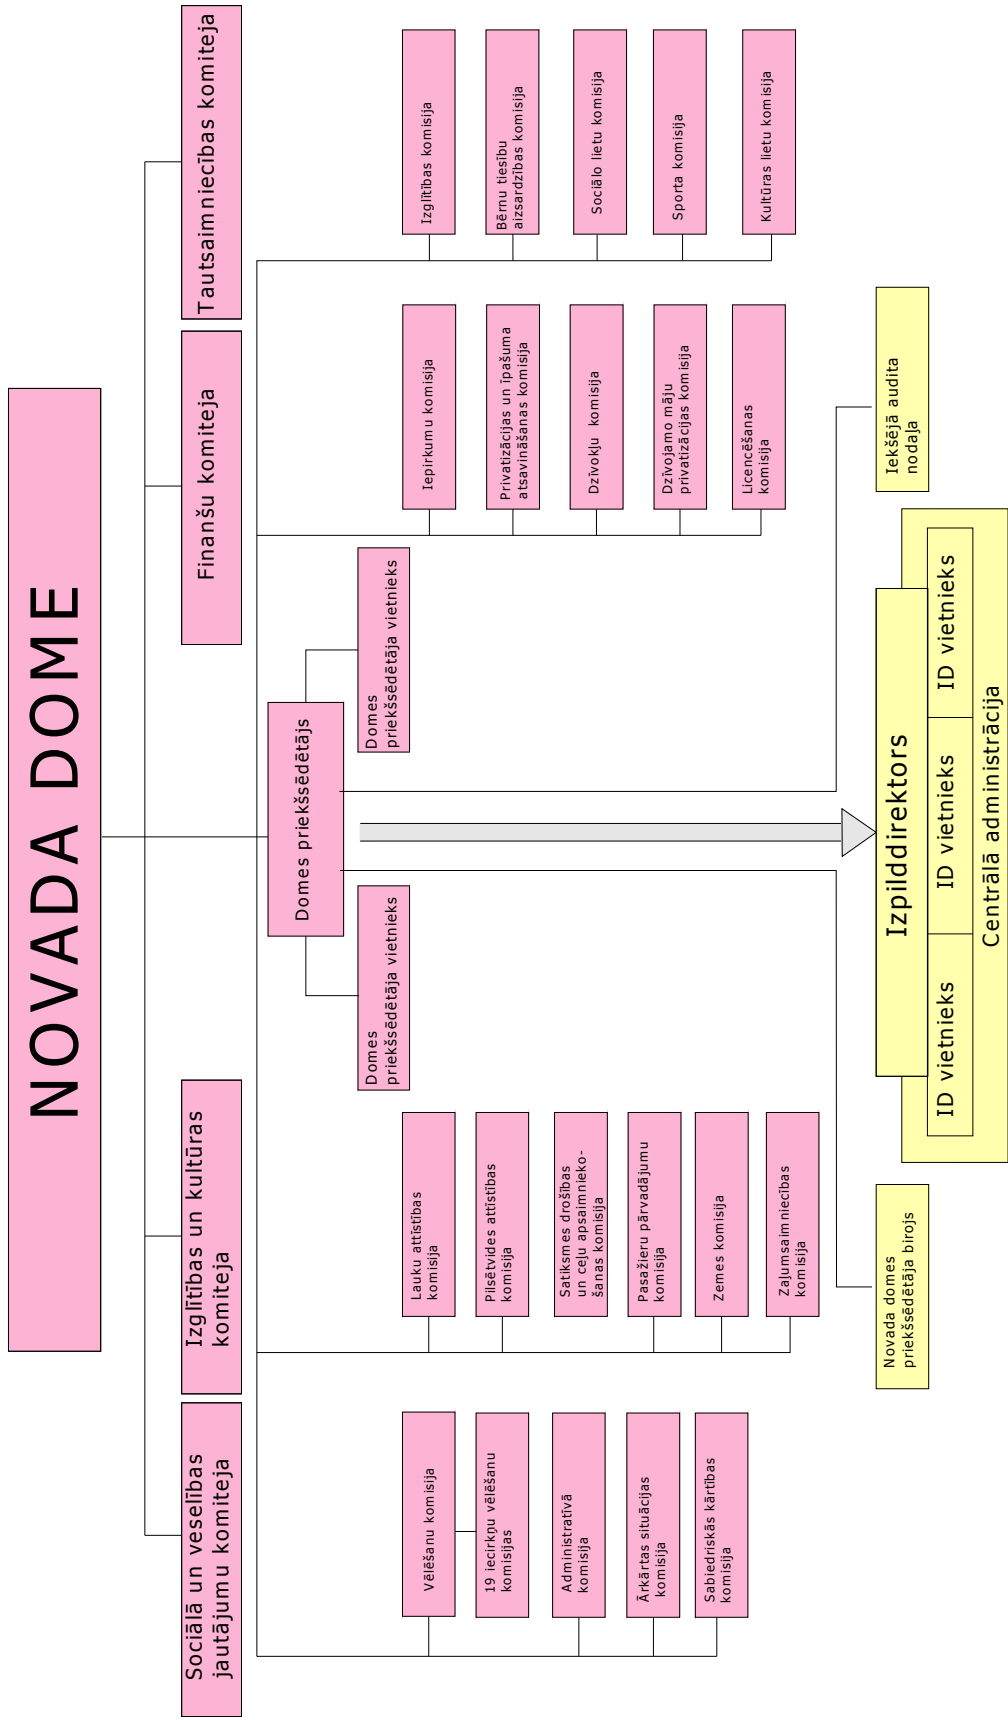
NOVADA DOME

Tautsaimniecības komiteja

Finanšu komiteja

Izglītības un kultūras komiteja

Sociālā un veselības jautājumu komiteja

Izglītības komisija

Bērnu tiesību aizsardzības komisija

Sociālo lietu komisija

Sporta komisija

Kultūras lietu komisija

Iepirkumu komisija

Privatizācijas un īpašuma atsavināšanas komisija

Dzīvokļu komisija

Dzīvojamo māju privatizācijas komisija

Licencēšanas komisija

Iekšējā audita nodaļa

Domes priekšsēdētāja vietnieks

Domes priekšsēdētājs

Domes priekšsēdētāja vietnieks

Izpilddirektors

ID vietnieks

ID vietnieks

ID vietnieks

Centrālā administrācija

Lauku attīstības komisija

Pilsētvides attīstības komisija

Satiksmes drošības un ceļu apsaimniekošanas komisija

Pasažieru pārvadājumu komisija

Zemes komisija

Zaļumsaimniecības komisija

Novada domes priekšsēdētāja birojs

Vēlēšanu komisija

19 iecirkņu vēlēšanu komisijas

Administratīvā komisija

Ārkārtas situācijas komisija

Sabiedriskās kārtības komisija